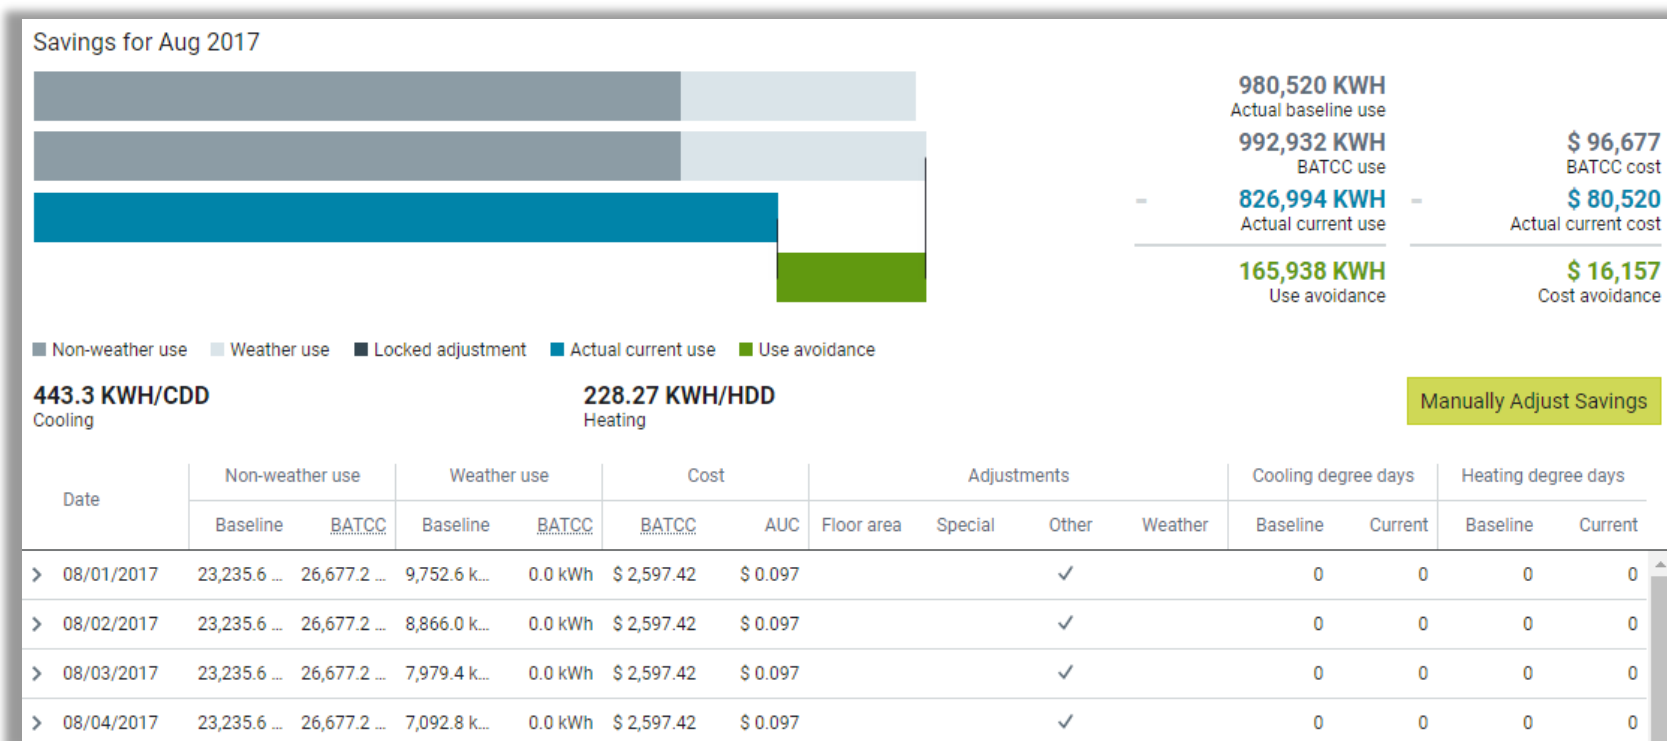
Savings for Aug 2017

980,520 KWH
Actual baseline use

992,932 KWH
BATCC use

- 826,994 KWH
Actual current use

165,938 KWH
Use avoidance

$ 96,677
BATCC cost

- $ 80,520
Actual current cost

$ 16,157
Cost avoidance

Non-weather use Weather use Locked adjustment Actual current use Use avoidance

443.3 KWH/CDD
Cooling

228.27 KWH/HDD
Heating

Manually Adjust Savings

| Date | Non-weather use Baseline | Non-weather use BATCC | Weather use Baseline | Weather use BATCC | Cost BATCC | Cost AUC | Adjustments Floor area | Adjustments Special | Adjustments Other | Adjustments Weather | Cooling degree days Baseline | Cooling degree days Current | Heating degree days Baseline | Heating degree days Current |
|---|---|---|---|---|---|---|---|---|---|---|---|---|---|---|
| 08/01/2017 | 23,235.6 ... | 26,677.2 ... | 9,752.6 k... | 0.0 kWh | $ 2,597.42 | $ 0.097 | | | ✓ | | 0 | 0 | 0 | 0 |
| 08/02/2017 | 23,235.6 ... | 26,677.2 ... | 8,866.0 k... | 0.0 kWh | $ 2,597.42 | $ 0.097 | | | ✓ | | 0 | 0 | 0 | 0 |
| 08/03/2017 | 23,235.6 ... | 26,677.2 ... | 7,979.4 k... | 0.0 kWh | $ 2,597.42 | $ 0.097 | | | ✓ | | 0 | 0 | 0 | 0 |
| 08/04/2017 | 23,235.6 ... | 26,677.2 ... | 7,092.8 k... | 0.0 kWh | $ 2,597.42 | $ 0.097 | | | ✓ | | 0 | 0 | 0 | 0 |